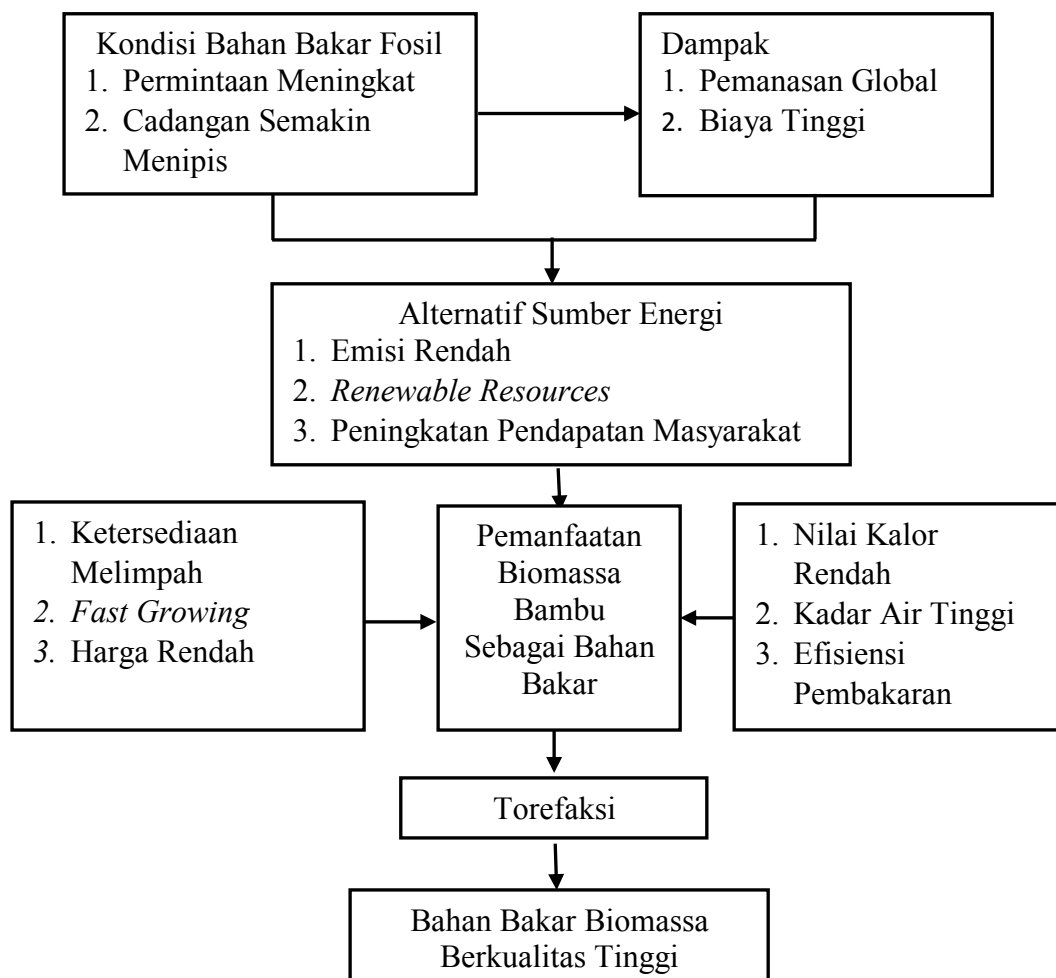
Kondisi Bahan Bakar Fosil
1. Permintaan Meningkat
2. Cadangan Semakin Menipis

Dampak
1. Pemanasan Global
2. Biaya Tinggi

Alternatif Sumber Energi
1. Emisi Rendah
2. *Renewable Resources*
3. Peningkatan Pendapatan Masyarakat

1. Ketersediaan Melimpah
*2. Fast Growing*
*3.* Harga Rendah

Pemanfaatan Biomassa Bambu Sebagai Bahan Bakar

1. Nilai Kalor Rendah
2. Kadar Air Tinggi
3. Efisiensi Pembakaran

Torefaksi

Bahan Bakar Biomassa Berkualitas Tinggi